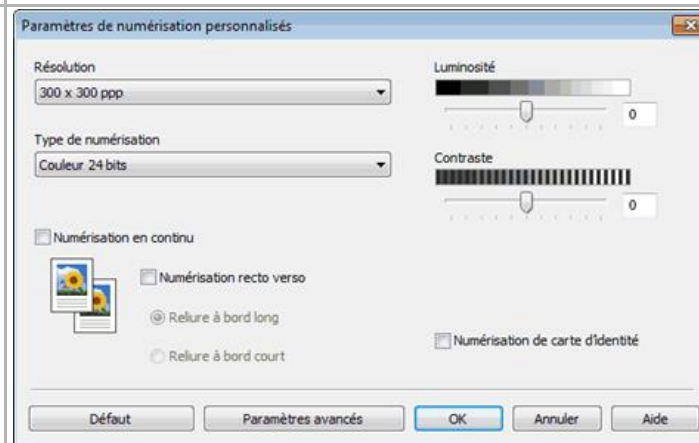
Paramètres de numérisation personnalisés

Résolution
300 x 300 ppp

Type de numérisation
Couleur 24 bits

Luminosité
0

Contraste
0

Numérisation en continu

Numérisation recto verso

Reliure à bord long

Reliure à bord court

Numérisation de carte d'identité

Défaut
Paramètres avancés
OK
Annuler
Aide